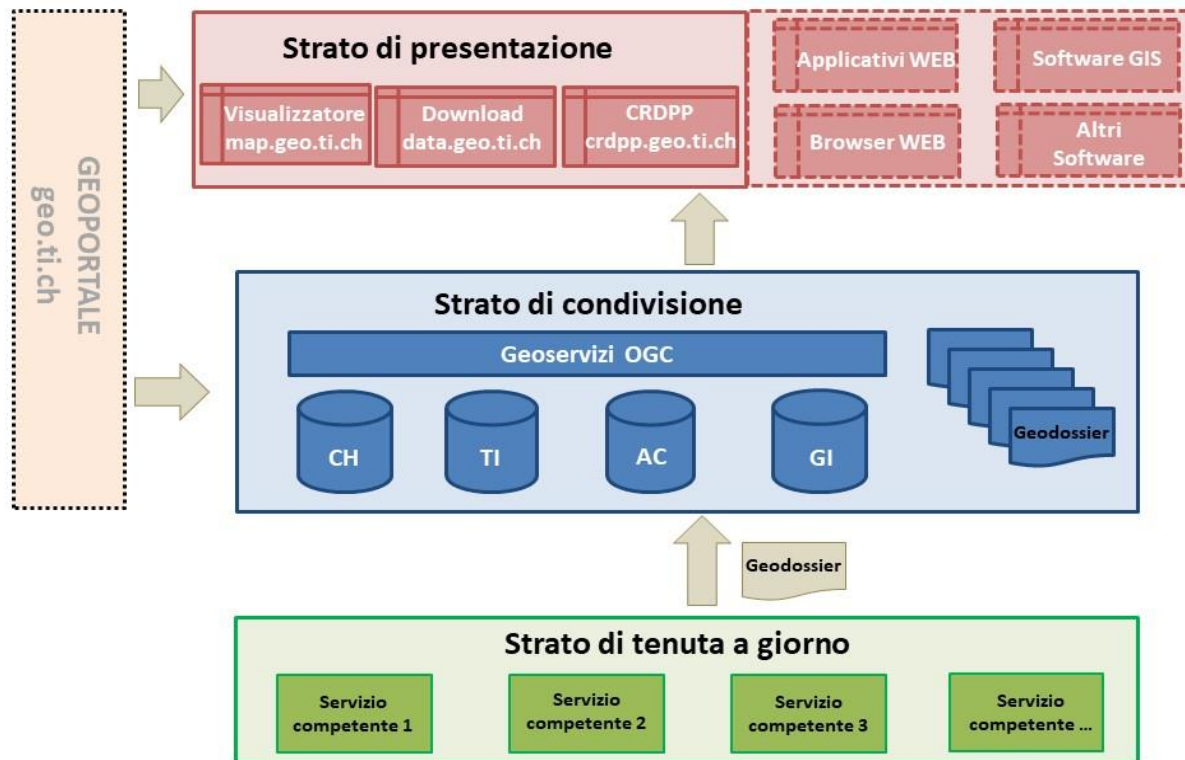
GEOPORTALE
geo.ti.ch

Strato di presentazione

Visualizzatore
map.geo.ti.ch

Download
data.geo.ti.ch

CRDPP
crdpp.geo.ti.ch

Applicativi WEB

Software GIS

Browser WEB

Altri Software

Strato di condivisione

Geoservizi OGC

CH

TI

AC

GI

Geodossier

Geodossier

Strato di tenuta a giorno

Servizio competente 1

Servizio competente 2

Servizio competente 3

Servizio competente ...